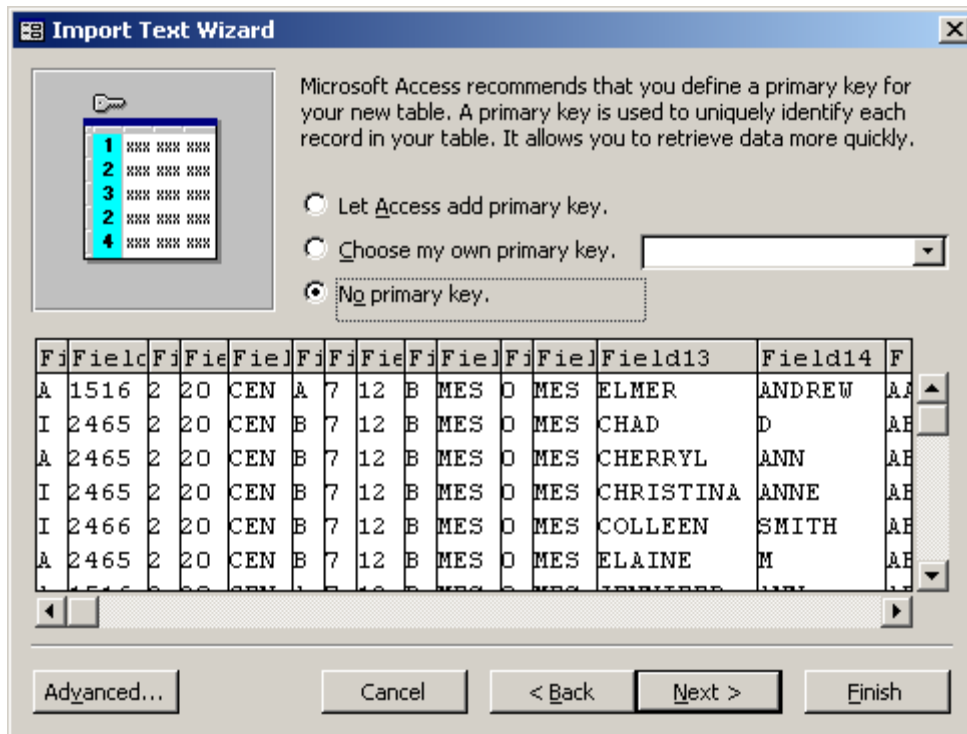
Import Text Wizard

Microsoft Access recommends that you define a primary key for your new table. A primary key is used to uniquely identify each record in your table. It allows you to retrieve data more quickly.

1 xxx xxx xxx
2 xxx xxx xxx
3 xxx xxx xxx
2 xxx xxx xxx
4 xxx xxx xxx

Let Access add primary key.

Choose my own primary key.

No primary key.

| Fi | Fielc | Fi | Fie | Fiel | Fi | Fi | Fie | Fi | Fiel | Fi | Fiel | Field13 | Field14 | F |
|---|---|---|---|---|---|---|---|---|---|---|---|---|---|---|
| A | 1516 | 2 | 20 | CEN | A | 7 | 12 | B | MES | O | MES | ELMER | ANDREW | AA |
| I | 2465 | 2 | 20 | CEN | B | 7 | 12 | B | MES | O | MES | CHAD | D | AB |
| A | 2465 | 2 | 20 | CEN | B | 7 | 12 | B | MES | O | MES | CHERRYL | ANN | AB |
| I | 2465 | 2 | 20 | CEN | B | 7 | 12 | B | MES | O | MES | CHRISTINA | ANNE | AB |
| I | 2466 | 2 | 20 | CEN | B | 7 | 12 | B | MES | O | MES | COLLEEN | SMITH | AB |
| A | 2465 | 2 | 20 | CEN | B | 7 | 12 | B | MES | O | MES | ELAINE | M | AB |

Advanced... Cancel < Back Next > Finish